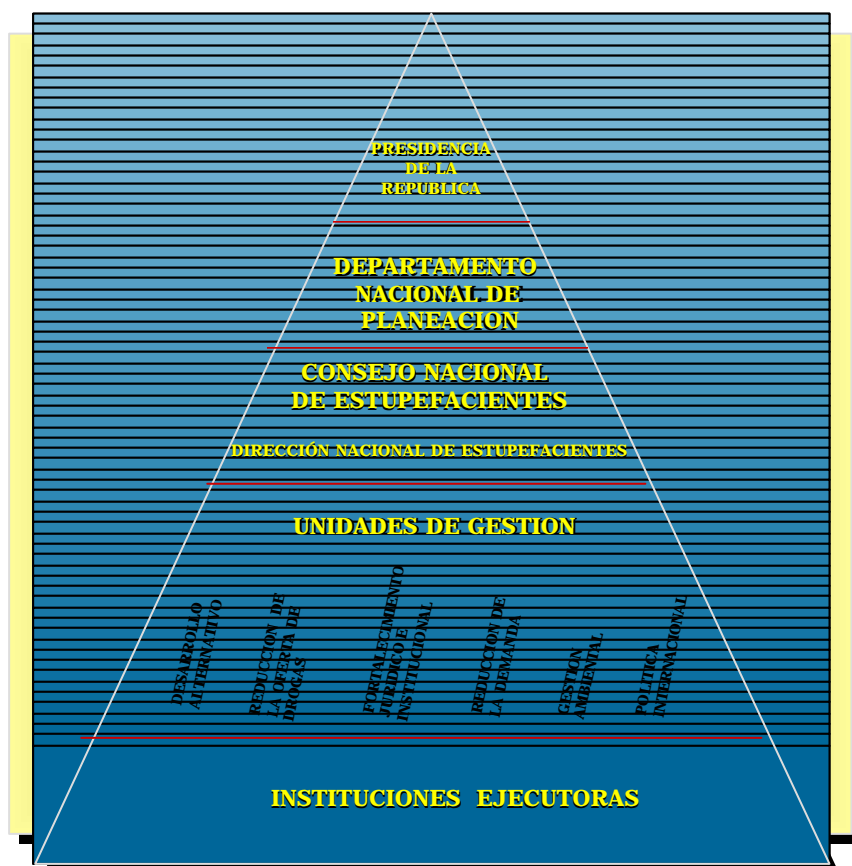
PRESIDENCIA
DE LA
REPUBLICA

DEPARTAMENTO
NACIONAL DE
PLANEACION

CONSEJO NACIONAL
DE ESTUPEFACIENTES

DIRECCIÓN NACIONAL DE ESTUPEFACIENTES

UNIDADES DE GESTION

DESARROLLO ALTERNATIVO

REDUCCION DE LA OFERTA DE DROGAS

FORTALECIMIENTO JURIDICO E INSTITUCIONAL

REDUCCION DE LA DEMANDA

GESTION AMBIENTAL

POLITICA INTERNACIONAL

INSTITUCIONES EJECUTORAS